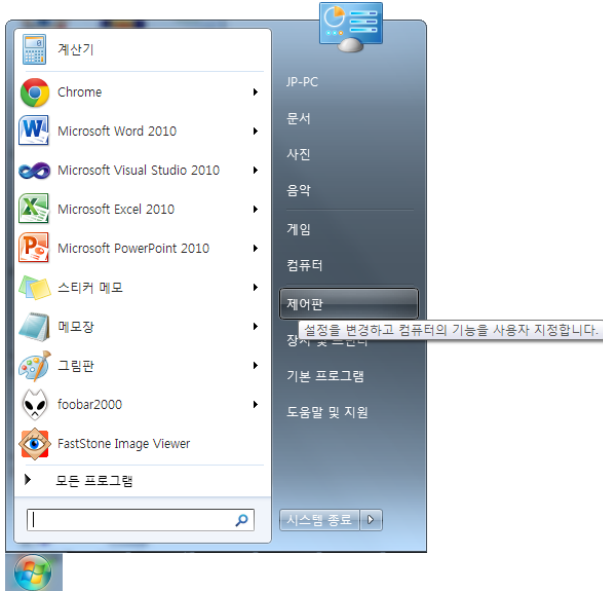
계산기
Chrome
Microsoft Word 2010
Microsoft Visual Studio 2010
Microsoft Excel 2010
Microsoft PowerPoint 2010
스티커 메모
메모장
그림판
foobar2000
FastStone Image Viewer
모든 프로그램

JP-PC
문서
사진
음악
게임
컴퓨터
제어판
설정을 변경하고 컴퓨터의 기능을 사용자 지정합니다.
장치 및 프린터
기본 프로그램
도움말 및 지원
시스템 종료